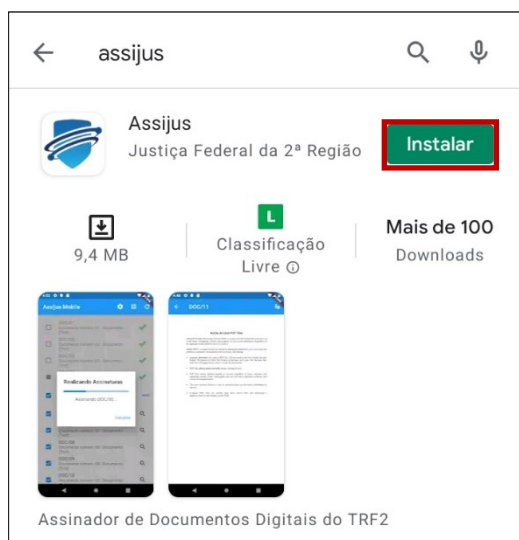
assijus

Assijus
Justiça Federal da 2ª Região

Instalar

9,4 MB

L
Classificação Livre ⓘ

Mais de 100
Downloads

Assijus Mobile

Realizando Assinaturas

Assinando DOC/30...

Cancelar

DOC/11

Assinador de Documentos Digitais do TRF2